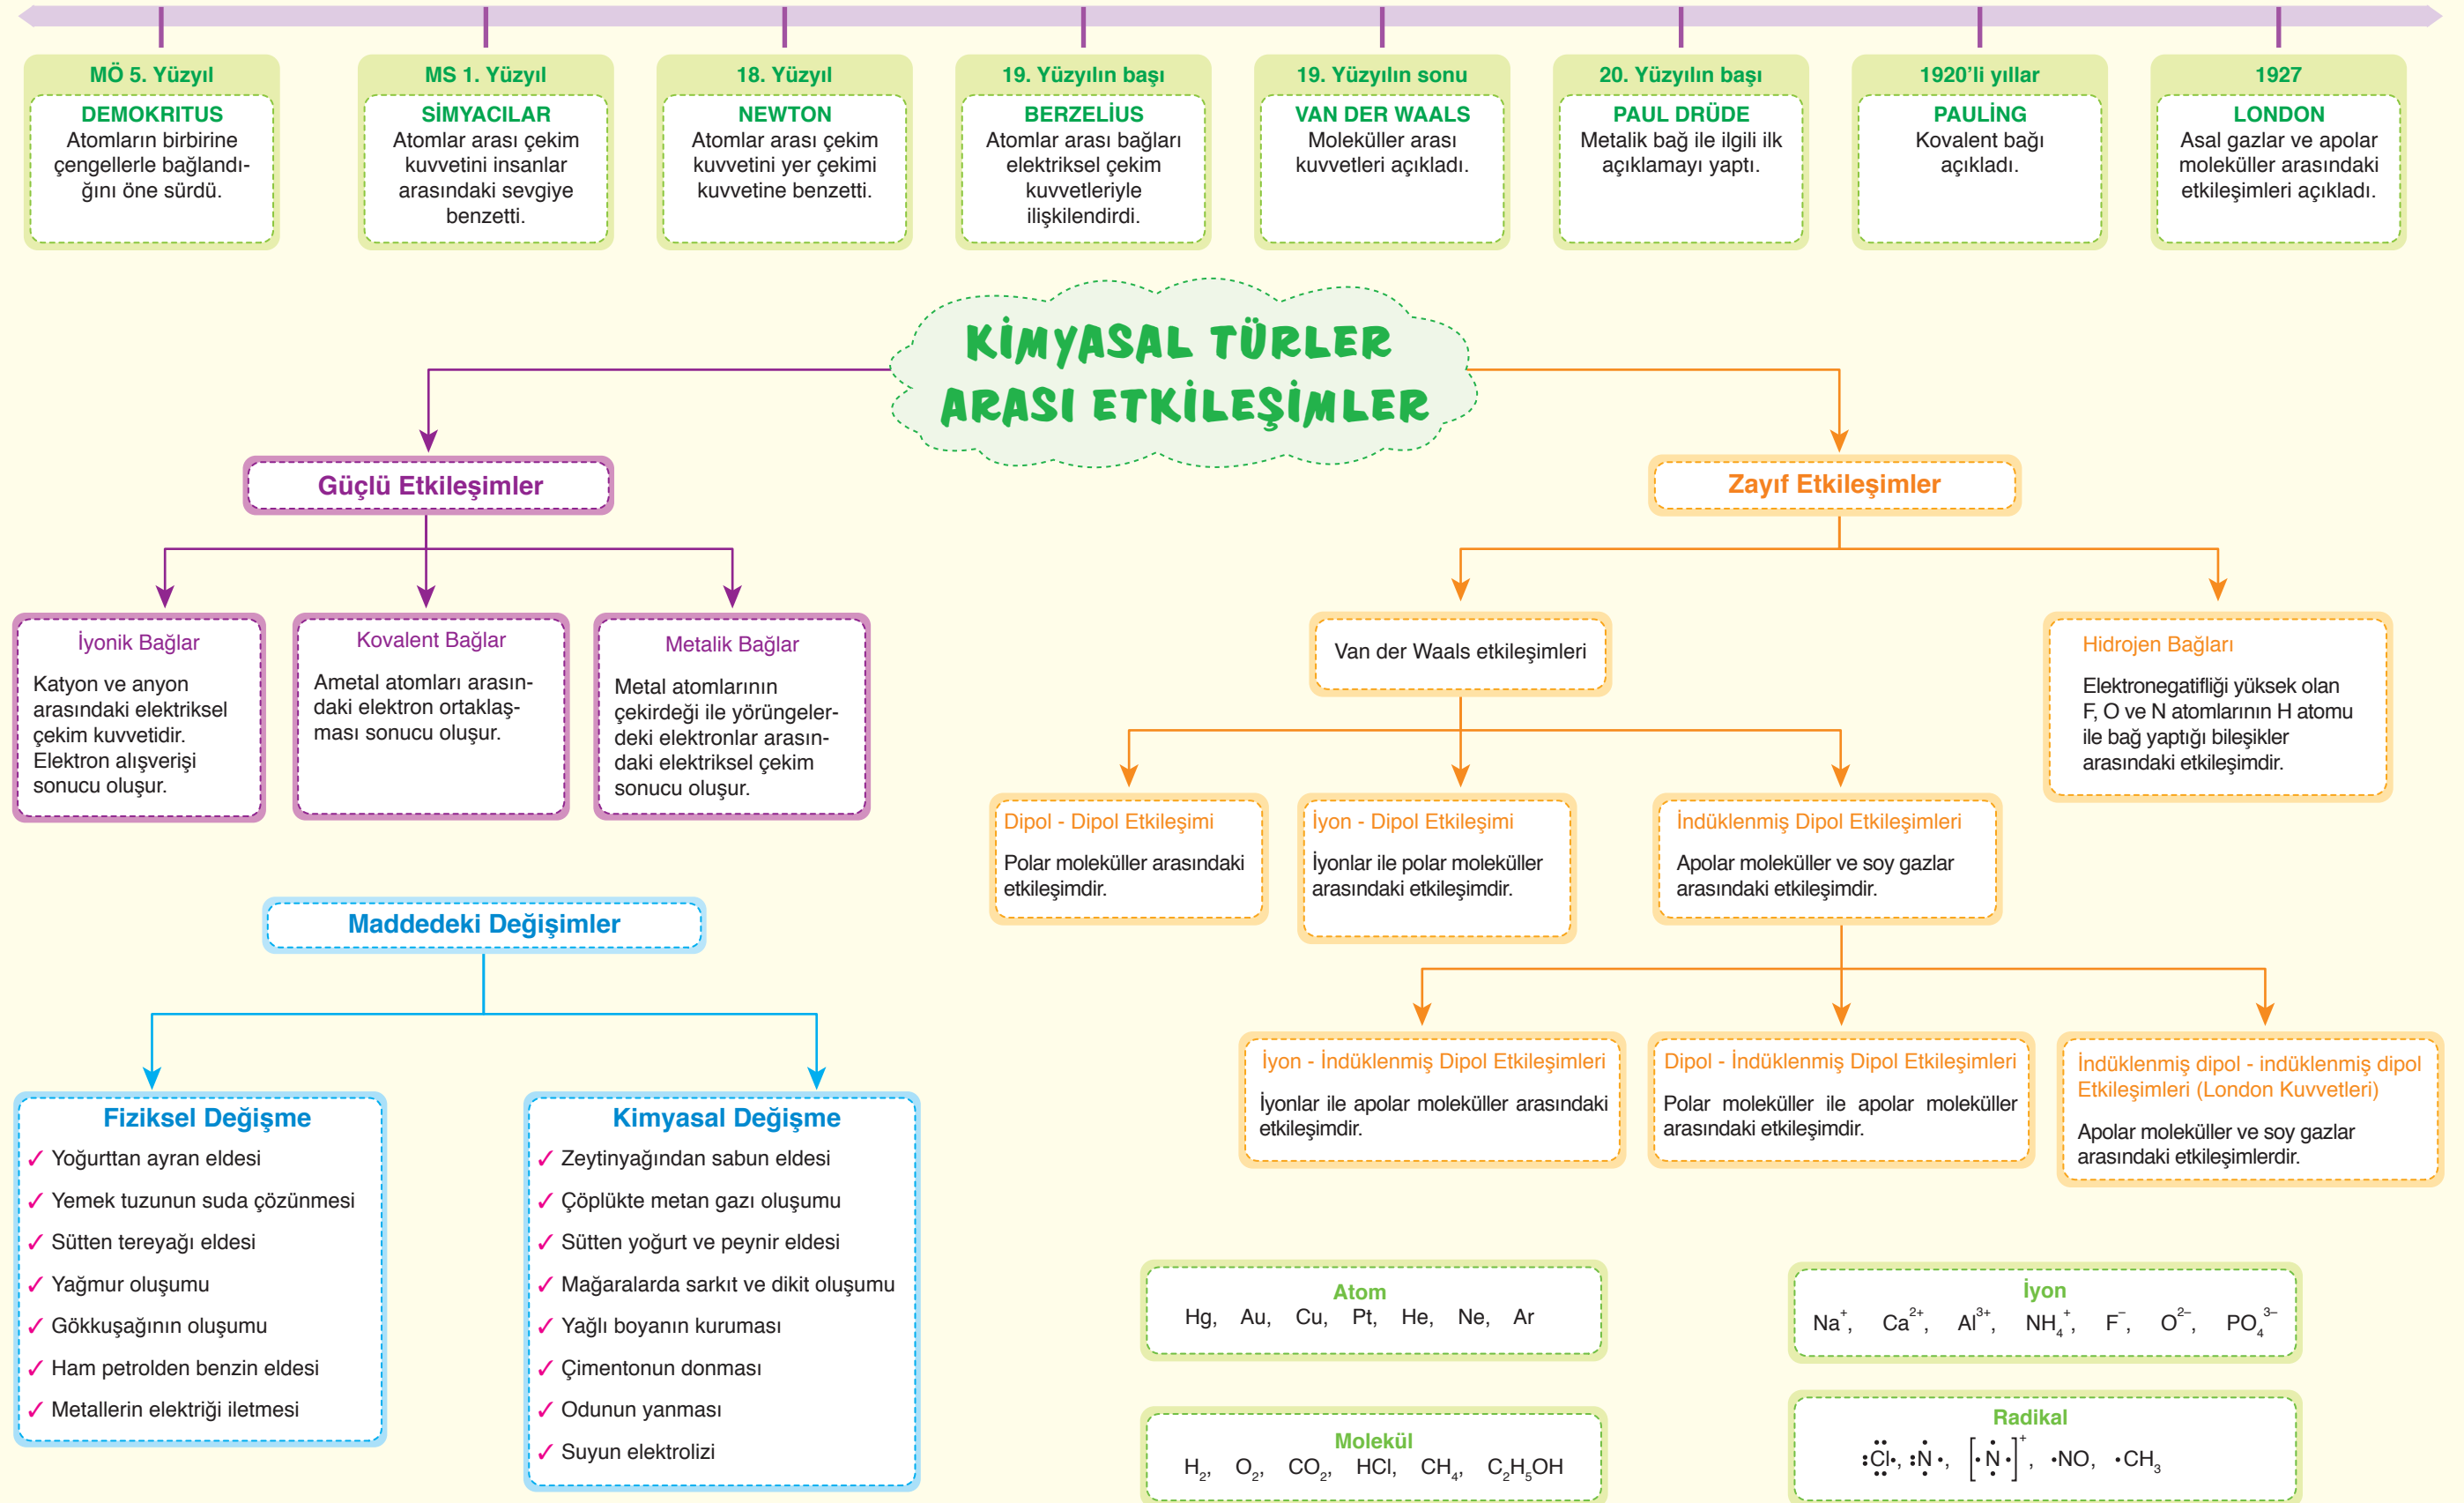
MÖ 5. Yüzyıl
DEMOKRITUS
Atomların birbirine çengellerle bağlandığını öne sürdü.

MS 1. Yüzyıl
SİMYACILAR
Atomlar arası çekim kuvvetini insanlar arasındaki sevgiye benzetti.

18. Yüzyıl
NEWTON
Atomlar arası çekim kuvvetini yer çekimi kuvvetine benzetti.

19. Yüzyılın başı
BERZELİUS
Atomlar arası bağları elektriksel çekim kuvvetleriyle ilişkilendirdi.

19. Yüzyılın sonu
VAN DER WAALS
Moleküller arası kuvvetleri açıkladı.

20. Yüzyılın başı
PAUL DRÜDE
Metalik bağ ile ilgili ilk açıklamayı yaptı.

1920'li yıllar
PAULİNG
Kovalent bağı açıkladı.

1927
LONDON
Asal gazlar ve apolar moleküller arasındaki etkileşimleri açıkladı.

KİMYASAL TÜRLER ARASI ETKİLEŞİMLER

Güçlü Etkileşimler

İyonik Bağlar
Katyon ve anyon arasındaki elektriksel çekim kuvvetidir. Elektron alışverişi sonucu oluşur.

Kovalent Bağlar
Ametal atomları arasındaki elektron ortaklaşması sonucu oluşur.

Metalik Bağlar
Metal atomlarının çekirdeği ile yörüngelerdeki elektronlar arasındaki elektriksel çekim sonucu oluşur.

Zayıf Etkileşimler

Van der Waals etkileşimleri

Hidrojen Bağları
Elektronegatifliği yüksek olan F, O ve N atomlarının H atomu ile bağ yaptığı bileşikler arasındaki etkileşimdir.

Dipol - Dipol Etkileşimi
Polar moleküller arasındaki etkileşimdir.

İyon - Dipol Etkileşimi
İyonlar ile polar moleküller arasındaki etkileşimdir.

İndüklenmiş Dipol Etkileşimleri
Apolar moleküller ve soy gazlar arasındaki etkileşimdir.

İyon - İndüklenmiş Dipol Etkileşimleri
İyonlar ile apolar moleküller arasındaki etkileşimdir.

Dipol - İndüklenmiş Dipol Etkileşimleri
Polar moleküller ile apolar moleküller arasındaki etkileşimdir.

İndüklenmiş dipol - indüklenmiş dipol Etkileşimleri (London Kuvvetleri)
Apolar moleküller ve soy gazlar arasındaki etkileşimlerdir.

Maddedeki Değişimler

Fiziksel Değişme
✓ Yoğurttan ayran eldesi
✓ Yemek tuzunun suda çözünmesi
✓ Sütten tereyağı eldesi
✓ Yağmur oluşumu
✓ Gökkuşağının oluşumu
✓ Ham petrolden benzin eldesi
✓ Metallerin elektriği iletmesi

Kimyasal Değişme
✓ Zeytinyağından sabun eldesi
✓ Çöplükte metan gazı oluşumu
✓ Sütten yoğurt ve peynir eldesi
✓ Mağaralarda sarkıt ve dikit oluşumu
✓ Yağlı boyanın kuruması
✓ Çimentonun donması
✓ Odunun yanması
✓ Suyun elektrolizi

Atom
Hg, Au, Cu, Pt, He, Ne, Ar

İyon
$Na^+$, $Ca^{2+}$, $Al^{3+}$, $NH_4^+$, $F^-$, $O^{2-}$, $PO_4^{3-}$

Molekül
$H_2$, $O_2$, $CO_2$, HCl, $CH_4$, $C_2H_5OH$

Radikal
$:\ddot{Cl}\cdot$, $:\dot{N}\cdot$, $[\cdot\dot{N}\cdot]^+$, $\cdot NO$, $\cdot CH_3$